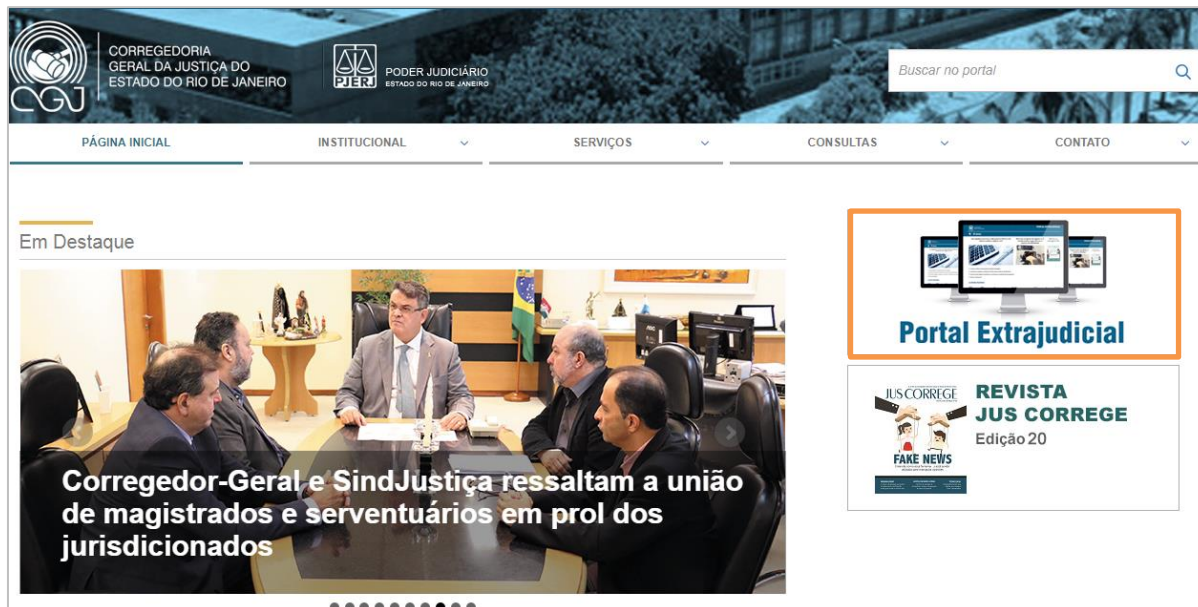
CGJ
CORREGEDORIA GERAL DA JUSTIÇA DO ESTADO DO RIO DE JANEIRO

PJERJ
PODER JUDICIÁRIO
ESTADO DO RIO DE JANEIRO

Buscar no portal

PÁGINA INICIAL
INSTITUCIONAL
SERVIÇOS
CONSULTAS
CONTATO

Em Destaque

Corregedor-Geral e SindJustiça ressaltam a união de magistrados e serventuários em prol dos jurisdicionados

Portal Extrajudicial

JUS CORREGE
FAKE NEWS

REVISTA
JUS CORREGE
Edição 20